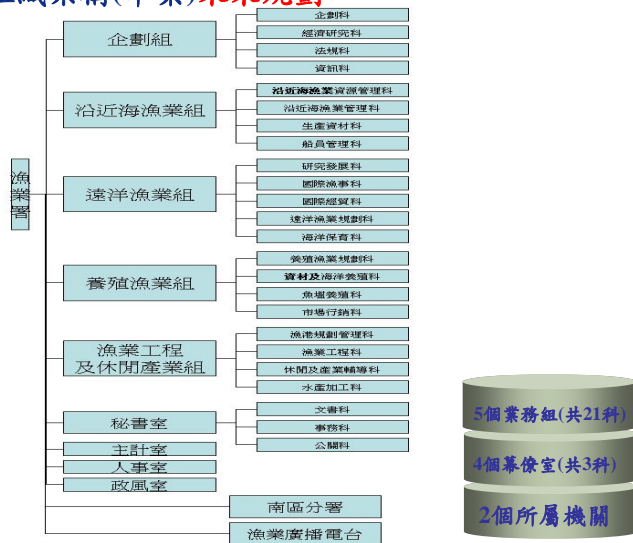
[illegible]

漁業署

企劃組
企劃科
經濟研究科
法規科
資訊科

沿近海漁業組
沿近海漁業資源管理科
沿近海漁業管理科
生產資材科
船員管理科

遠洋漁業組
研究發展科
國際漁事科
國際經貿科
遠洋漁業規劃科
海洋保育科

養殖漁業組
養殖漁業規劃科
資材及海洋養殖科
魚塭養殖科
市場行銷科

漁業工程及休閒產業組
漁港規劃管理科
漁業工程科
休閒及產業輔導科
水產加工科

秘書室
文書科
事務科
公關科

主計室
人事室
政風室

南區分署
漁業廣播電台

5個業務組(共21科)
4個幕僚室(共3科)
2個所屬機關